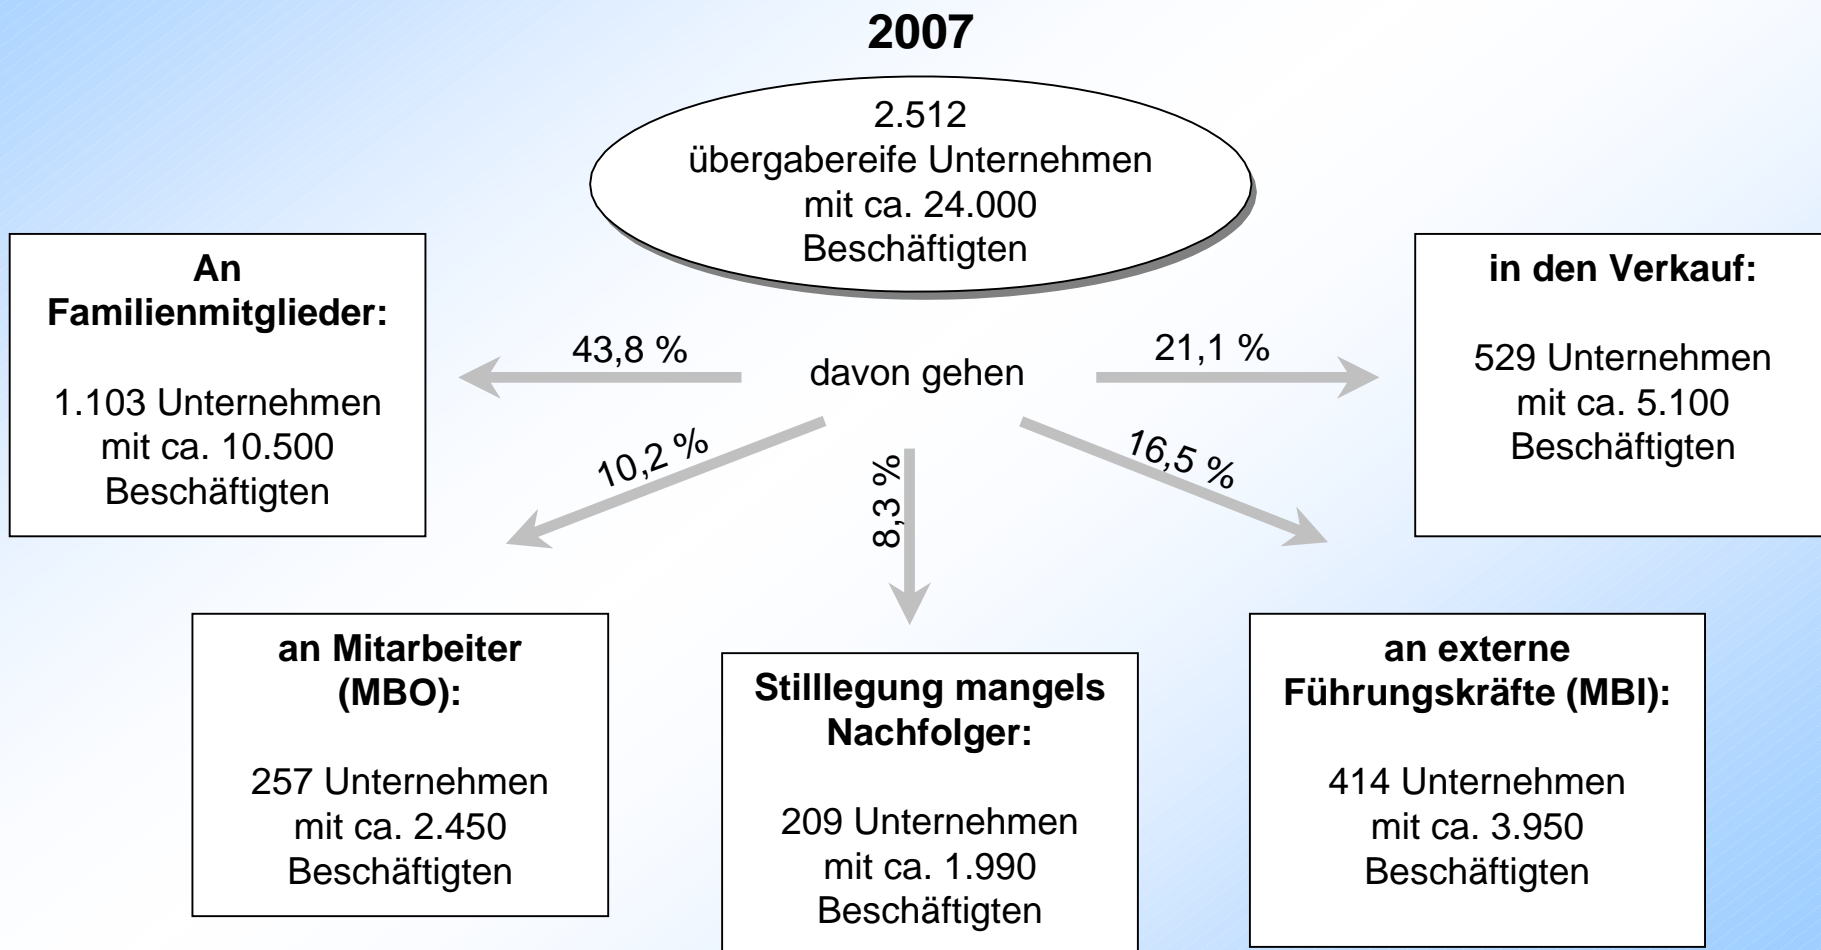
**2007**

2.512
übergabereife Unternehmen
mit ca. 24.000
Beschäftigten

davon gehen

43,8 %

**An Familienmitglieder:**

1.103 Unternehmen
mit ca. 10.500
Beschäftigten

21,1 %

**in den Verkauf:**

529 Unternehmen
mit ca. 5.100
Beschäftigten

10,2 %

8,3 %

16,5 %

**an Mitarbeiter (MBO):**

257 Unternehmen
mit ca. 2.450
Beschäftigten

**Stilllegung mangels Nachfolger:**

209 Unternehmen
mit ca. 1.990
Beschäftigten

**an externe Führungskräfte (MBI):**

414 Unternehmen
mit ca. 3.950
Beschäftigten